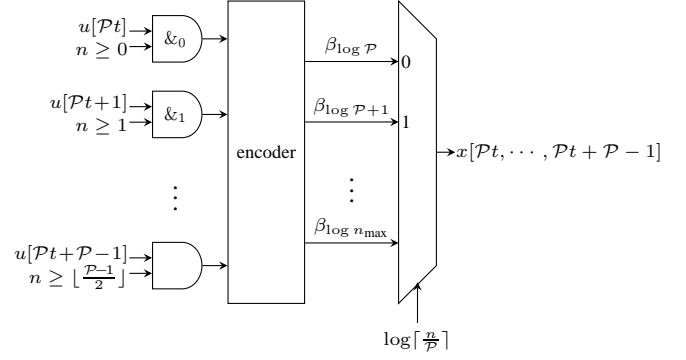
$u[\mathcal{P}t]$
$n \geq 0$
$\&_0$

$u[\mathcal{P}t+1]$
$n \geq 1$
$\&_1$

$\vdots$

$u[\mathcal{P}t+\mathcal{P}-1]$
$n \geq \lfloor \frac{\mathcal{P}-1}{2} \rfloor$

encoder

$\beta_{\log \mathcal{P}}$
0
$\beta_{\log \mathcal{P}+1}$
1
$\vdots$
$\beta_{\log n_{\max}}$

$x[\mathcal{P}t, \cdots, \mathcal{P}t+\mathcal{P}-1]$

$\log\lceil \frac{n}{\mathcal{P}} \rceil$